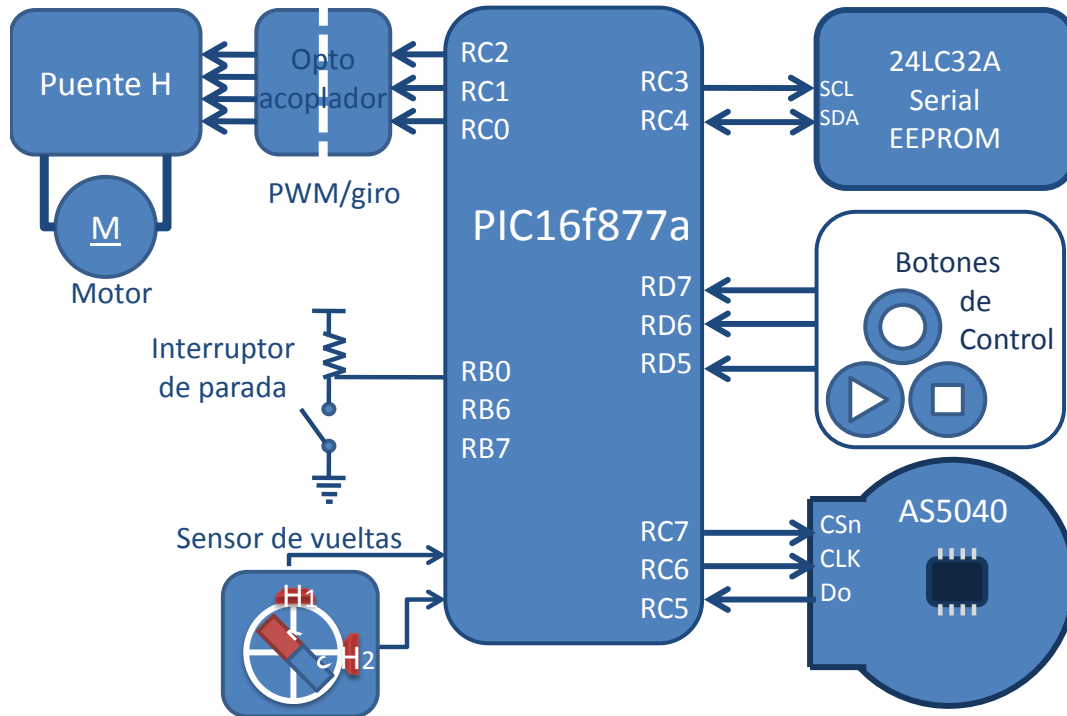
Puente H

M

Motor

Opto acoplador

PWM/giro

RC2
RC1
RC0

RC3
RC4

PIC16f877a

SCL
SDA

24LC32A
Serial
EEPROM

Botones de Control

RD7
RD6
RD5

Interruptor de parada

RB0
RB6
RB7

Sensor de vueltas

H1
H2

RC7
RC6
RC5

CSn
CLK
Do

AS5040